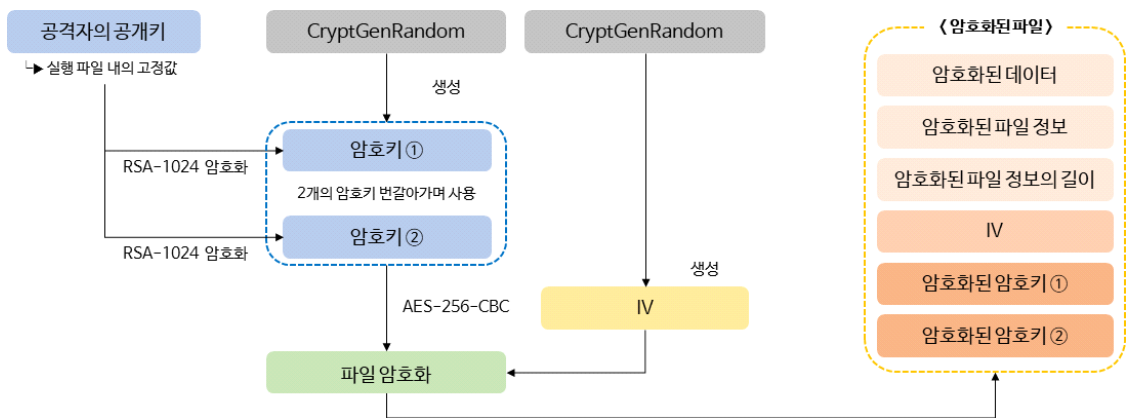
공격자의 공개키

↳ 실행 파일 내의 고정값

CryptGenRandom

생성

CryptGenRandom

RSA-1024 암호화

암호키 ①

2개의 암호키 번갈아가며 사용

암호키 ②

RSA-1024 암호화

생성

AES-256-CBC

IV

파일 암호화

〈암호화된 파일〉

암호화된 데이터

암호화된 파일 정보

암호화된 파일 정보의 길이

IV

암호화된 암호키 ①

암호화된 암호키 ②